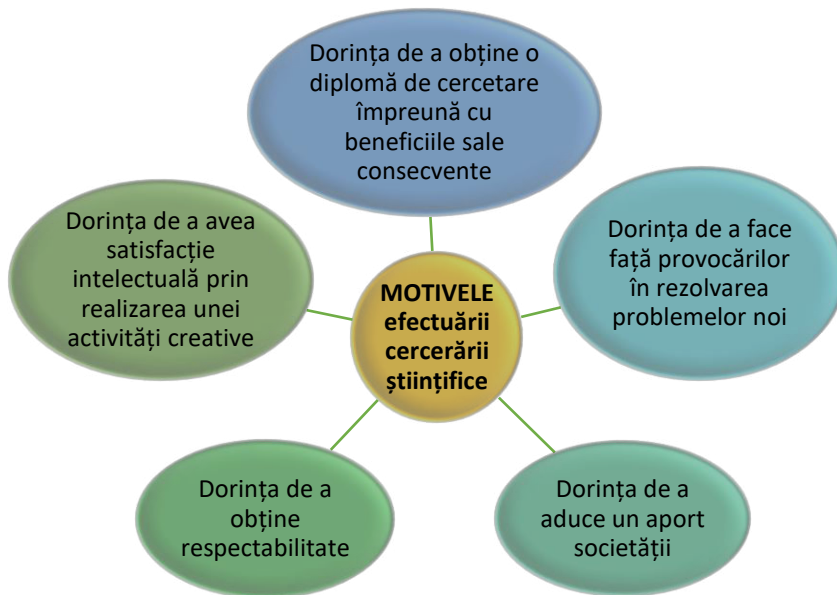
MOTIVELE efectuării cercerării științifice

Dorința de a obține o diplomă de cercetare împreună cu beneficiile sale consecvente

Dorința de a face față provocărilor în rezolvarea problemelor noi

Dorința de a aduce un aport societății

Dorința de a obține respectabilitate

Dorința de a avea satisfacție intelectuală prin realizarea unei activități creative